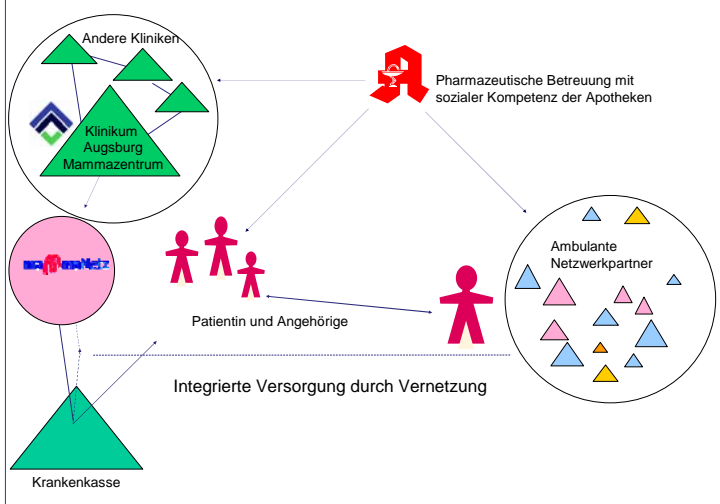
Andere Kliniken

Klinikum Augsburg Mammazentrum

Pharmazeutische Betreuung mit sozialer Kompetenz der Apotheken

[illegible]Netz

Patientin und Angehörige

Ambulante Netzwerkpartner

Integrierte Versorgung durch Vernetzung

Krankenkasse